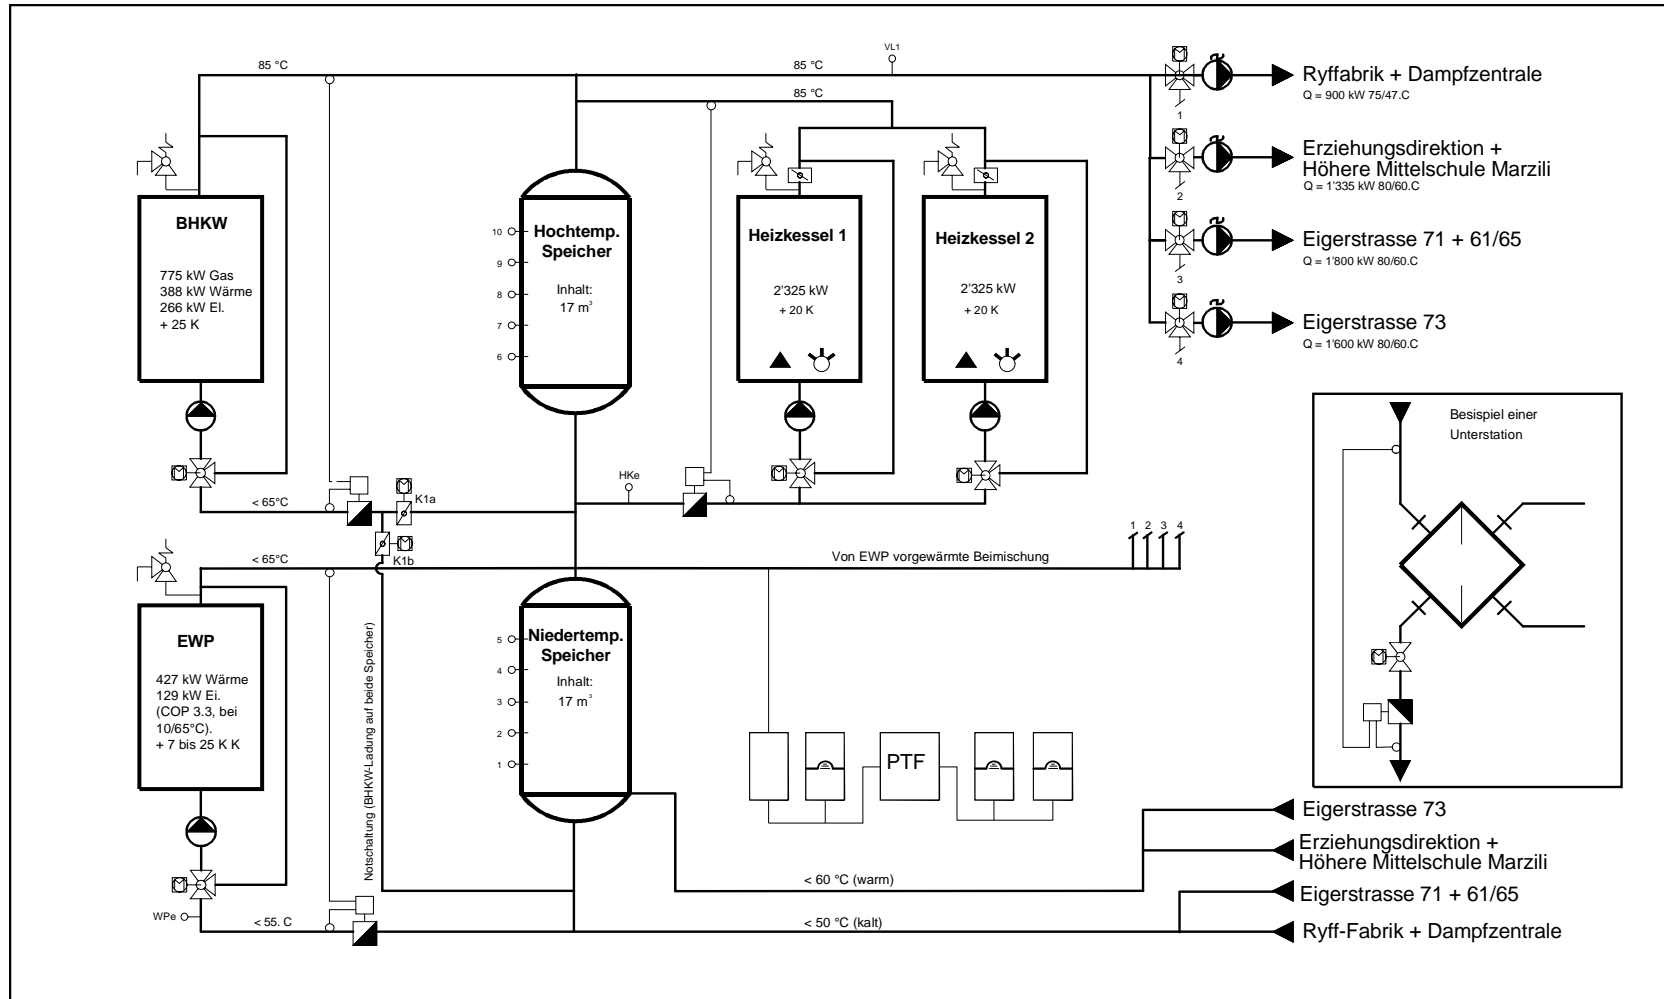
85 °C

85 °C

VL1

85 °C

Ryffabrik + Dampfzentrale
Q = 900 kW 75/47.C

1

Erziehungsdirektion + Höhere Mittelschule Marzili
Q = 1'335 kW 80/60.C

2

Eigerstrasse 71 + 61/65
Q = 1'800 kW 80/60.C

3

Eigerstrasse 73
Q = 1'600 kW 80/60.C

4

BHKW

775 kW Gas
388 kW Wärme
266 kW El.
+ 25 K

10
9
8
7
6

Hochtemp. Speicher

Inhalt:
17 m³

Heizkessel 1

2'325 kW
+ 20 K

Heizkessel 2

2'325 kW
+ 20 K

Besispiel einer Unterstation

HKe

< 65°C

K1a

K1b

< 65°C

1 2 3 4

Von EWP vorgewärmte Beimischung

EWP

427 kW Wärme
129 kW Ei.
(COP 3.3, bei 10/65°C).
+ 7 bis 25 K K

Notschaltung (BHKW-Ladung auf beide Speicher)

5
4
3
2
1

Niedertemp. Speicher

Inhalt:
17 m³

PTF

Eigerstrasse 73

Erziehungsdirektion + Höhere Mittelschule Marzili

< 60 °C (warm)

Eigerstrasse 71 + 61/65

WPe

< 55. C

< 50 °C (kalt)

Ryff-Fabrik + Dampfzentrale